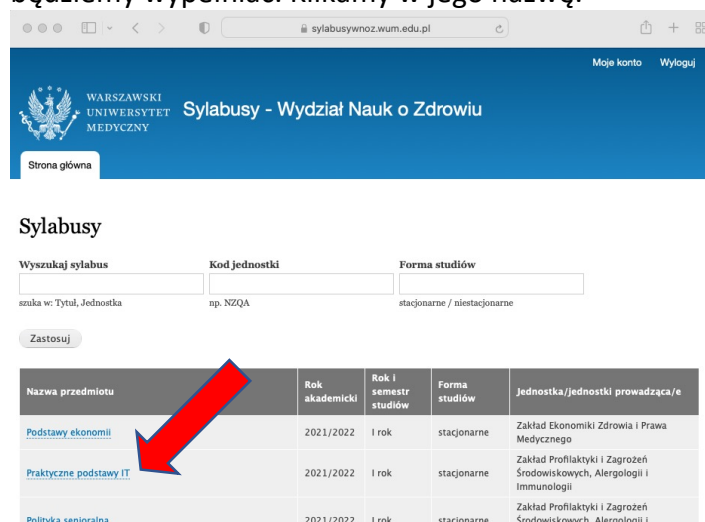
będziemy wypełniać klikamy w jego nazwę.

sylabusywnoz.wum.edu.pl

Moje konto Wyloguj

WARSZAWSKI UNIWERSYTET MEDYCZNY

Sylabusy - Wydział Nauk o Zdrowiu

Strona główna

Sylabusy

Wyszukaj sylabus
szuka w: Tytuł, Jednostka

Kod jednostki
np. NZQA

Forma studiów
stacjonarne / niestacjonarne

Zastosuj

| Nazwa przedmiotu | Rok akademicki | Rok i semestr studiów | Forma studiów | Jednostka/jednostki prowadząca/e |
|---|---|---|---|---|
| Podstawy ekonomii | 2021/2022 | I rok | stacjonarne | Zakład Ekonomiki Zdrowia i Prawa Medycznego |
| Praktyczne podstawy IT | 2021/2022 | I rok | stacjonarne | Zakład Profilaktyki i Zagrożeń Środowiskowych, Alergologii i Immunologii |
| Polityka senioralna | 2021/2022 | I rok | stacjonarne | Zakład Profilaktyki i Zagrożeń Środowiskowych, Alergologii i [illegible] |